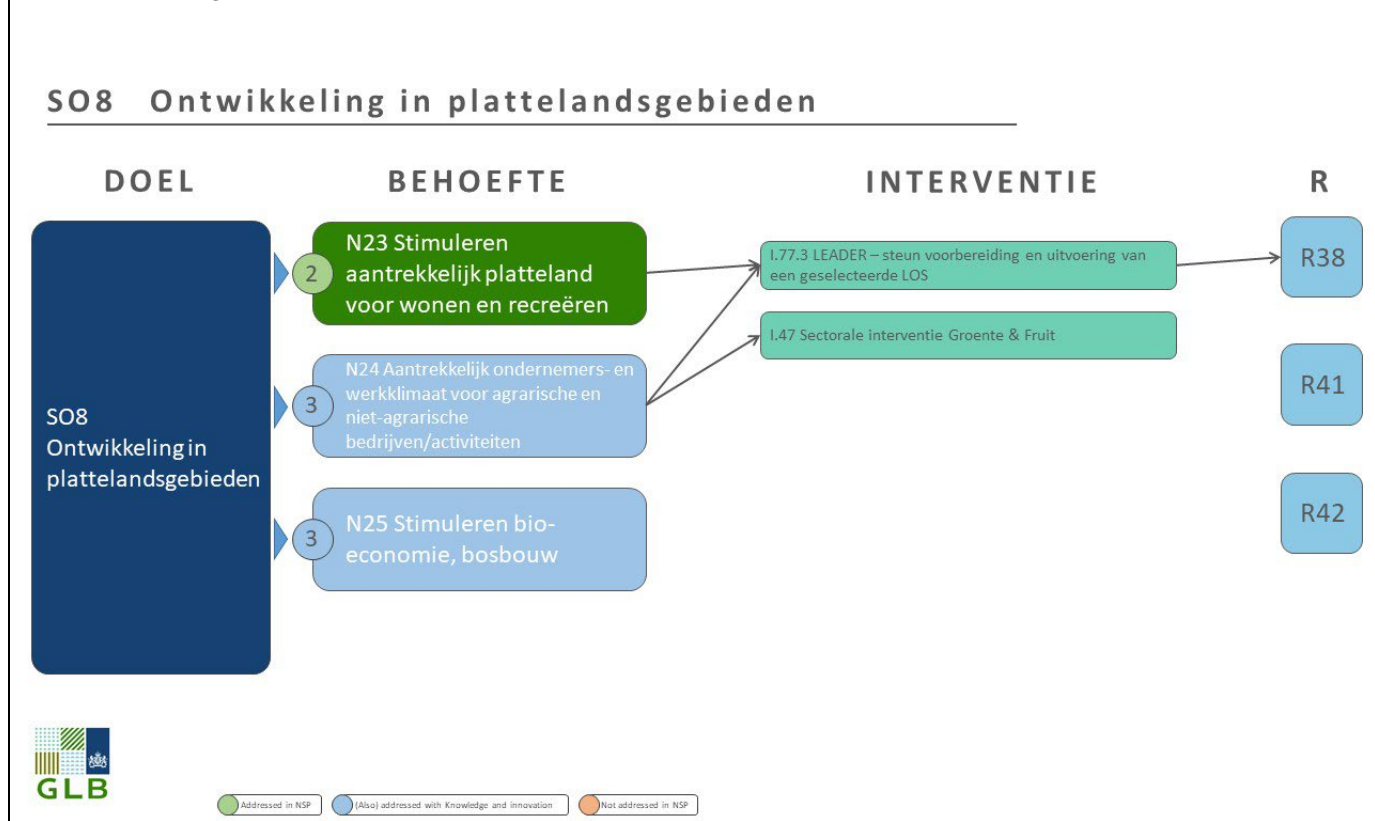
SO8 Ontwikkeling in plattelandsgebieden

DOEL

BEHOEFTE

INTERVENTIE

R

SO8 Ontwikkeling in plattelandsgebieden

2

N23 Stimuleren aantrekkelijk platteland voor wonen en recreëren

3

N24 Aantrekkelijk ondernemers- en werkklimaat voor agrarische en niet-agrarische bedrijven/activiteiten

3

N25 Stimuleren bio-economie, bosbouw

I.77.3 LEADER – steun voorbereiding en uitvoering van een geselecteerde LOS

I.47 Sectorale interventie Groente & Fruit

R38

R41

R42

GLB

Addressed in NSP

(Also) addressed with Knowledge and innovation

Not addressed in NSP